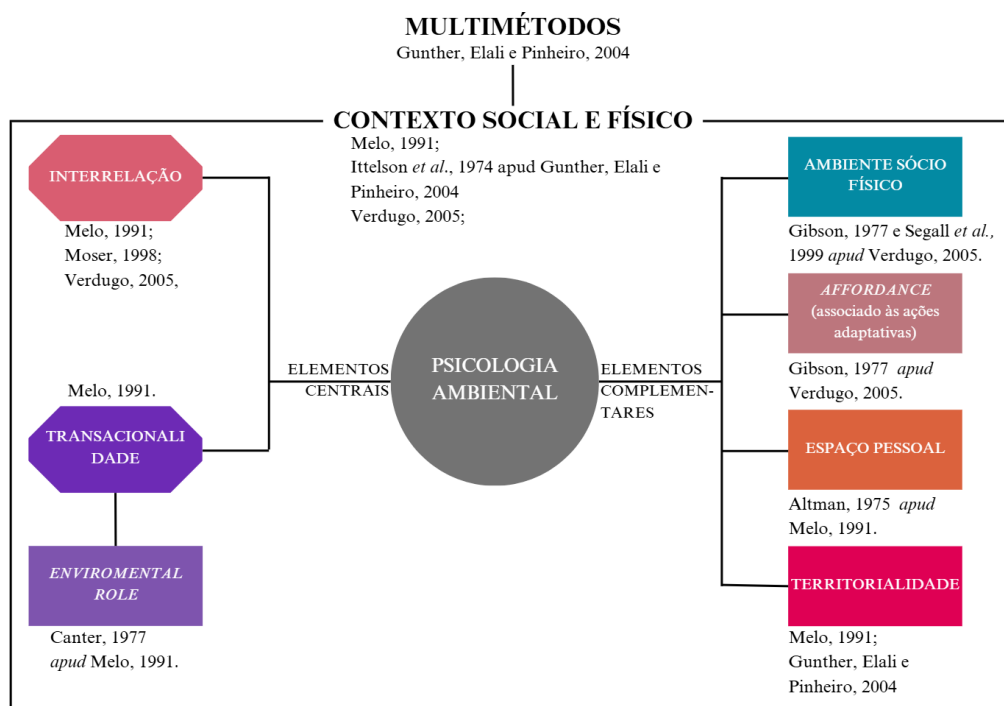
MULTIMÉTODOS
Gunther, Elali e Pinheiro, 2004

CONTEXTO SOCIAL E FÍSICO

Melo, 1991;
Ittelson *et al.*, 1974 apud Gunther, Elali e Pinheiro, 2004
Verdugo, 2005;

INTERRELAÇÃO

Melo, 1991;
Moser, 1998;
Verdugo, 2005,

Melo, 1991.

TRANSACIONALIDADE

*ENVIROMENTAL ROLE*

Canter, 1977 *apud* Melo, 1991.

ELEMENTOS CENTRAIS

PSICOLOGIA AMBIENTAL

ELEMENTOS COMPLEMENTARES

AMBIENTE SÓCIO FÍSICO

Gibson, 1977 e Segall *et al.,* 1999 *apud* Verdugo, 2005.

*AFFORDANCE* (associado às ações adaptativas)

Gibson, 1977 *apud* Verdugo, 2005.

ESPAÇO PESSOAL

Altman, 1975 *apud* Melo, 1991.

TERRITORIALIDADE

Melo, 1991;
Gunther, Elali e Pinheiro, 2004